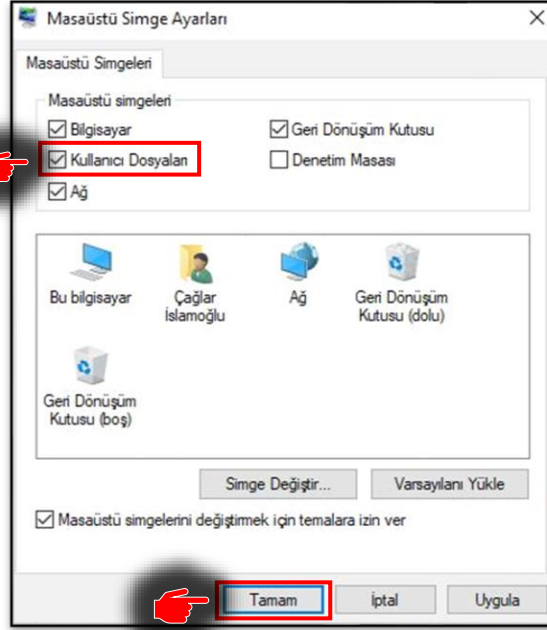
Masaüstü Simge Ayarları

Masaüstü Simgeleri

Masaüstü simgeleri

Bilgisayar
Geri Dönüşüm Kutusu
Kullanıcı Dosyaları
Denetim Masası
Ağ

Bu bilgisayar
Çağlar İslamoğlu
Ağ
Geri Dönüşüm Kutusu (dolu)
Geri Dönüşüm Kutusu (boş)

Simge Değiştir...
Varsayılanı Yükle

Masaüstü simgelerini değiştirmek için temalara izin ver

Tamam
İptal
Uygula